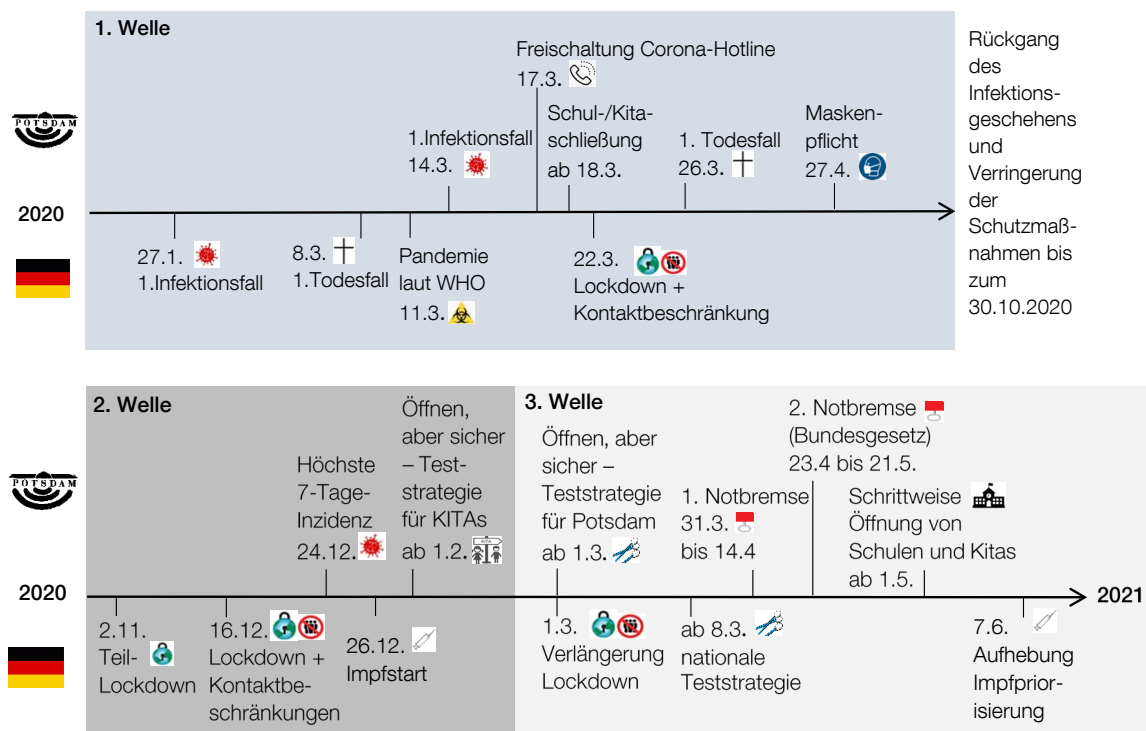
1. Welle

POTSDAM

2020

Freischaltung Corona-Hotline
17.3.

Schul-/Kitaschließung ab 18.3.

1.Infektionsfall
14.3.

1. Todesfall
26.3.

Maskenpflicht
27.4.

27.1.
1.Infektionsfall

8.3.
1.Todesfall

Pandemie laut WHO
11.3.

22.3.
Lockdown + Kontaktbeschränkung

Rückgang des Infektionsgeschehens und Verringerung der Schutzmaßnahmen bis zum 30.10.2020

2. Welle

POTSDAM

2020

Höchste 7-Tage-Inzidenz
24.12.

Öffnen, aber sicher – Teststrategie für KITAs
ab 1.2.

3. Welle

Öffnen, aber sicher – Teststrategie für Potsdam
ab 1.3.

1. Notbremse
31.3.
bis 14.4

2. Notbremse
(Bundesgesetz)
23.4 bis 21.5.

Schrittweise Öffnung von Schulen und Kitas
ab 1.5.

2021

2.11.
Teil-Lockdown

16.12.
Lockdown + Kontaktbeschränkungen

26.12.
Impfstart

1.3.
Verlängerung Lockdown

ab 8.3.
nationale Teststrategie

7.6.
Aufhebung Impfpriorisierung